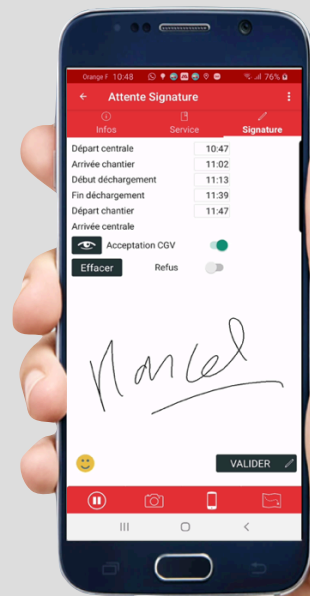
Orange F 10:48 76%

Attente Signature

Infos Service Signature

| Départ centrale | 10:47 |
|---|---|
| Arrivée chantier | 11:02 |
| Début déchargement | 11:13 |
| Fin déchargement | 11:39 |
| Départ chantier | 11:47 |
| Arrivée centrale | |

Acceptation CGV

Effacer Refus

Marcel

VALIDER